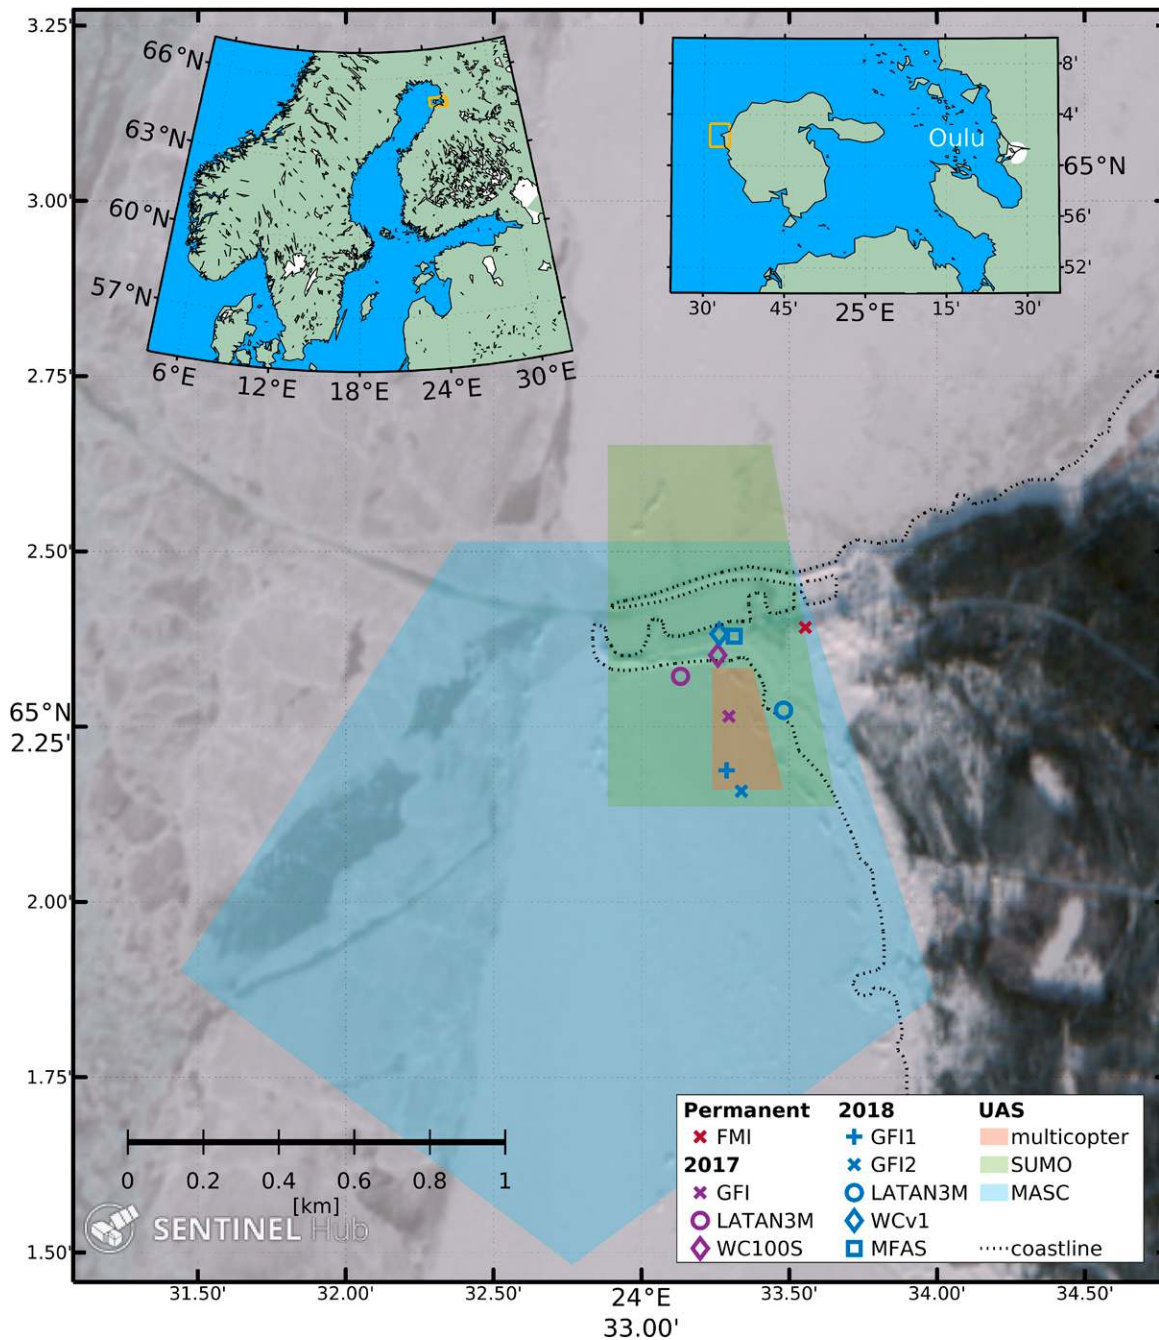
3.25'
3.00'
2.75'
2.50'
65°N
2.25'
2.00'
1.75'
1.50'

66°N
63°N
60°N
57°N
6°E
12°E
18°E
24°E
30°E

8'
4'
65°N
56'
52'
Oulu
30'
45'
25°E
15'
30'

Permanent
FMI
2017
GFI
LATAN3M
WC100S
2018
GFI1
GFI2
LATAN3M
WCv1
MFAS
UAS
multicopter
SUMO
MASC
coastline

0
0.2
0.4
0.6
0.8
1
[km]

SENTINEL Hub

31.50'
32.00'
32.50'
24°E
33.00'
33.50'
34.00'
34.50'